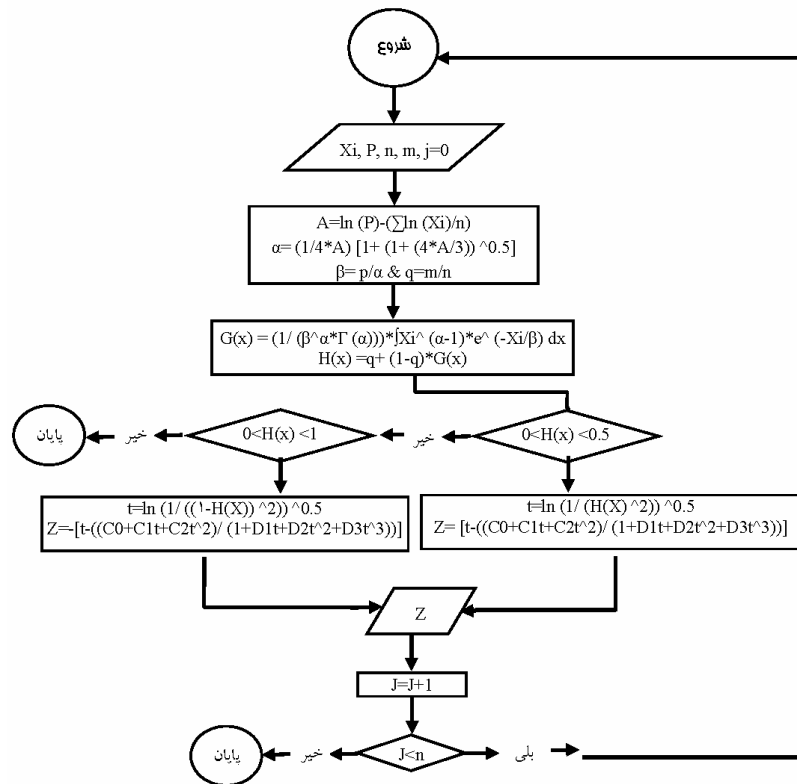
شروع

Xi, P, n, m, j=0

A=ln (P)-(∑ln (Xi)/n)
α= (1/4*A) [1+ (1+ (4*A/3)) ^0.5]
β= p/α & q=m/n

G(x) = (1/ (β^α*Γ (α)))*∫Xi^ (α-1)*e^ (-Xi/β) dx
H(x) =q+ (1-q)*G(x)

پایان

خیر

0<H(x) <1

خیر

0<H(x) <0.5

t=ln (1/ ((۱-H(X)) ^2)) ^0.5
Z=-[t-((C0+C1t+C2t^2)/ (1+D1t+D2t^2+D3t^3))]

t=ln (1/ (H(X) ^2)) ^0.5
Z= [t-((C0+C1t+C2t^2)/ (1+D1t+D2t^2+D3t^3))]

Z

J=J+1

پایان

خیر

J<n

بلی